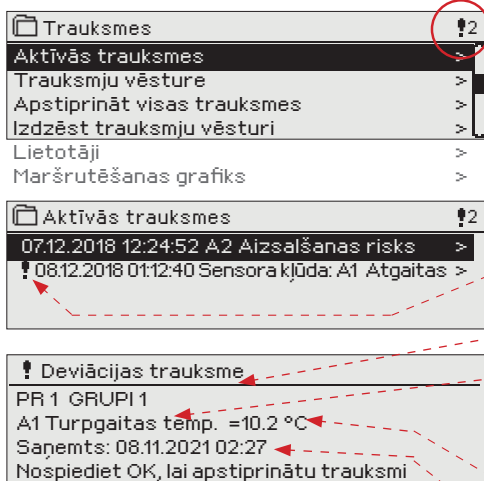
Trauksmes
!2
Aktīvās trauksmes >
Trauksmju vēsture >
Apstiprināt visas trauksmes >
Izdzēst trauksmju vēsturi >
Lietotāji >
Maršrutēšanas grafiks >

Aktīvās trauksmes
!2
07.12.2018 12:24:52 A2 Aizsalšanas risks >
! 08.12.2018 01:12:40 Sensora kļūda: A1 Atgaitas >

! Deviācijas trauksme
PR 1 GRUPI 1
A1 Turpgaitas temp. =10.2 °C
Saņemts: 08.11.2021 02:27
Nospiediet OK, lai apstiprinātu trauksmi